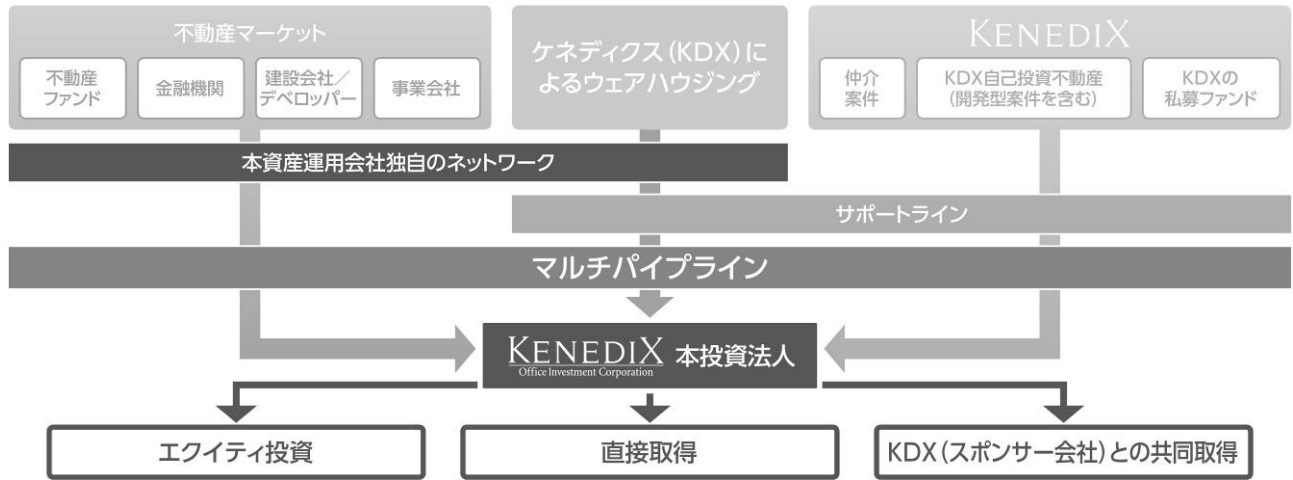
不動産マーケット

不動産ファンド

金融機関

建設会社／デベロッパー

事業会社

ケネディクス（KDX）によるウェアハウジング

KENEDIX

仲介案件

KDX自己投資不動産（開発型案件を含む）

KDXの私募ファンド

本資産運用会社独自のネットワーク

サポートライン

マルチパイプライン

KENEDIX Office Investment Corporation 本投資法人

エクイティ投資

直接取得

KDX（スポンサー会社）との共同取得